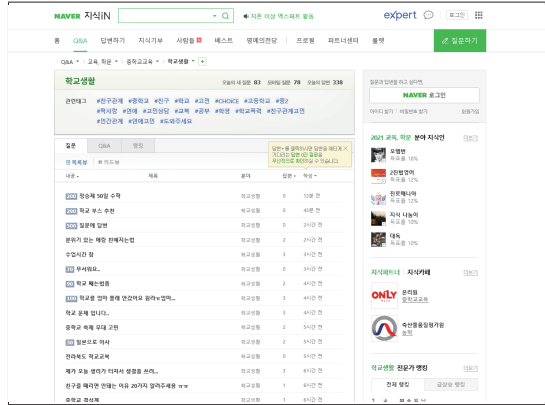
NAVER 지식iN

지존 이상 엑스퍼트 활동

expert

로그인

홈 Q&A 답변하기 지식기부 사람들 베스트 명예의전당 프로필 파트너센터 룰렛

질문하기

Q&A 교육, 학문 중학교교육 학교생활 +

학교생활

오늘의 새 질문 83 마감된 질문 78 오늘의 답변 338

관련태그 #친구관계 #중학교 #친구 #학교 #고민 #CHOICE #고등학교 #중2 #학생회 #연애 #고민상담 #교복 #공부 #학원 #학교폭력 #친구관계고민 #인간관계 #연애고민 #도와주세요

질문 Q&A 영상

전체목록 키워드

내공 제목 분야 답변 작성

정승제 50일 수학 학교생활 0 1시간 전

학교 부스 추천 학교생활 0 4시간 전

질문에 답변 학교생활 1 2시간 전

분위기 있는 애랑 친해지는법 학교생활 2 2시간 전

수업시간 잠 학교생활 3 2시간 전

무서워요.. 학교생활 1 2시간 전

학교 빠는법 학교생활 3 4시간 전

학교생활 할때 조언 학교생활 4 4시간 전

학교 문제 입니다.. 학교생활 2 4시간 전

중학교 축제 부대 고민 학교생활 1 4시간 전

일본으로 이사 학교생활 2 5시간 전

전라북도 학교교복 학교생활 1 5시간 전

제가 오늘 생각이 너무 많아서 쓰려는... 학교생활 1 6시간 전

친구랑 헤어진 이유 20가지 알려주세요 학교생활 2 6시간 전

NAVER 로그인

2021 교육, 학문 분야 지식인

더보기

지식파트너 지식카페

ONLY 온리원

숙련생활학원

학교생활 전문가 랭킹

전체 랭킹 금주 랭킹